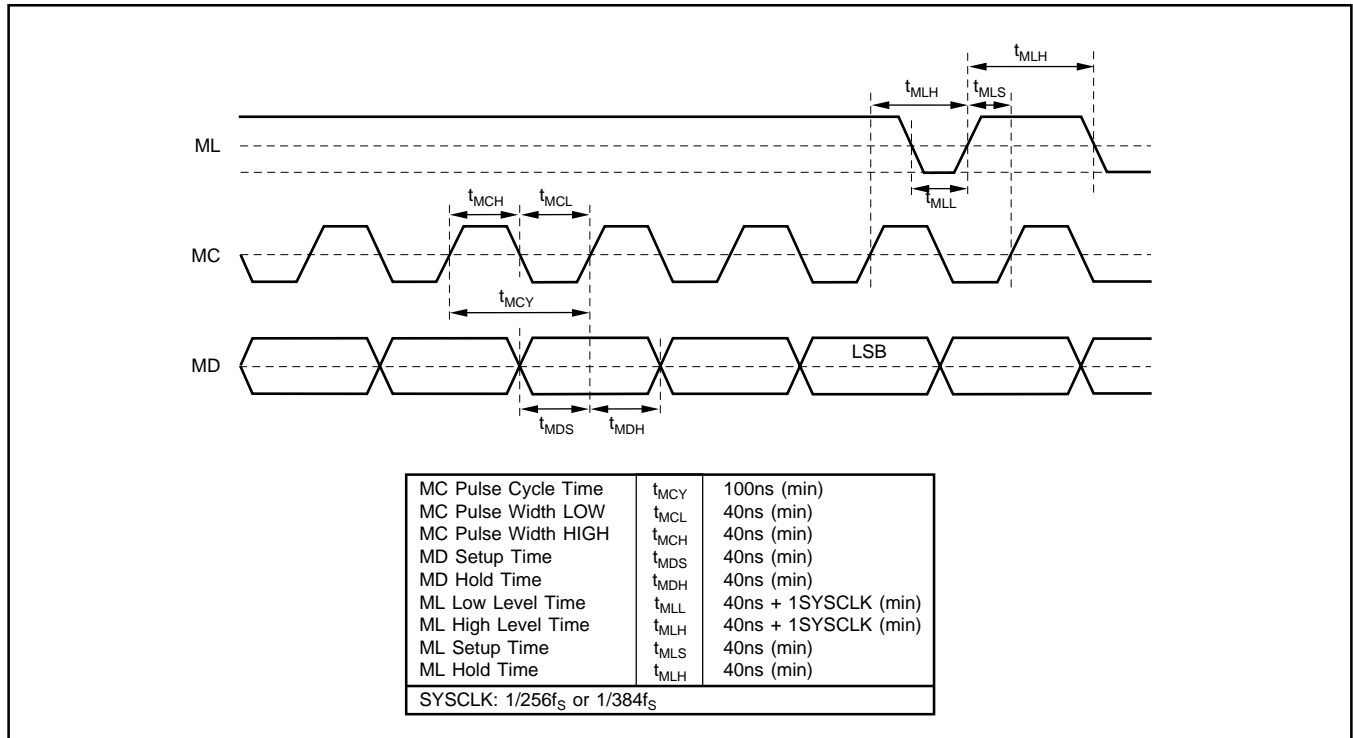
$t_{MLH}$

$t_{MLH}$ $t_{MLS}$

ML

$t_{MLL}$

$t_{MCH}$ $t_{MCL}$

MC

$t_{MCY}$

MD

LSB

$t_{MDS}$ $t_{MDH}$

| MC Pulse Cycle Time | $t_{MCY}$ | 100ns (min) |
|---|---|---|
| MC Pulse Width LOW | $t_{MCL}$ | 40ns (min) |
| MC Pulse Width HIGH | $t_{MCH}$ | 40ns (min) |
| MD Setup Time | $t_{MDS}$ | 40ns (min) |
| MD Hold Time | $t_{MDH}$ | 40ns (min) |
| ML Low Level Time | $t_{MLL}$ | 40ns + 1SYSCLK (min) |
| ML High Level Time | $t_{MLH}$ | 40ns + 1SYSCLK (min) |
| ML Setup Time | $t_{MLS}$ | 40ns (min) |
| ML Hold Time | $t_{MLH}$ | 40ns (min) |
| SYSCLK: 1/256$f_S$ or 1/384$f_S$ | | |